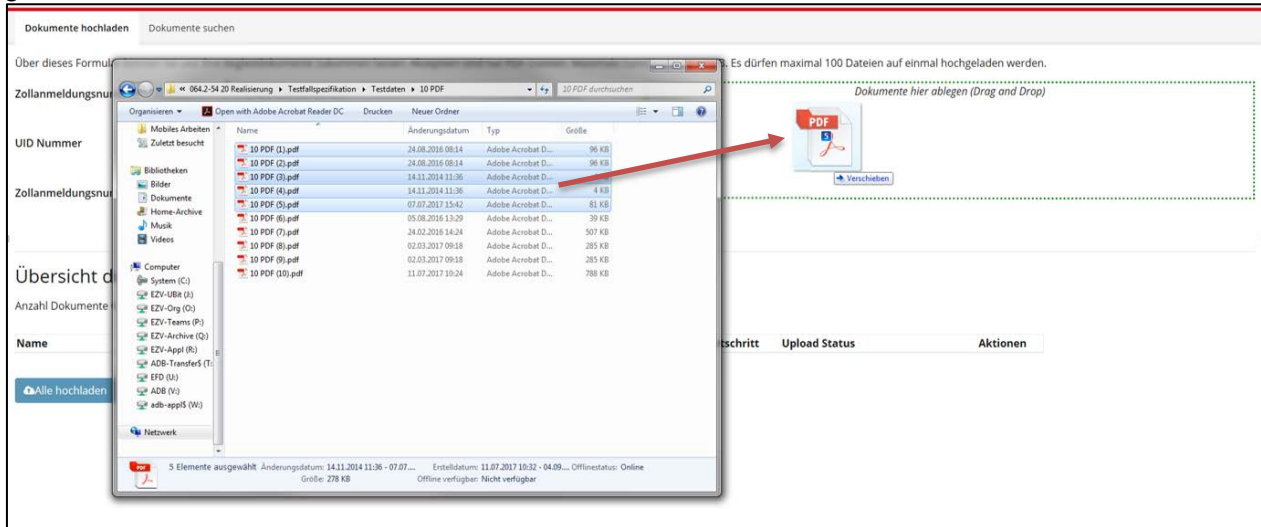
Dokumente hochladen Dokumente suchen

Über dieses Formul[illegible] . Es dürfen maximal 100 Dateien auf einmal hochgeladen werden.

Zollanmeldungsnu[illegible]

UID Nummer

Zollanmeldungsnu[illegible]

« 064.2-54 20 Realisierung ▸ Testfallspezifikation ▸ Testdaten ▸ 10 PDF

10 PDF durchsuchen

Organisieren ▾ Open with Adobe Acrobat Reader DC Drucken Neuer Ordner

Mobiles Arbeiten
Zuletzt besucht
Bibliotheken
Bilder
Dokumente
Home-Archive
Musik
Videos
Computer
System (C:)
EZV-UBit (J:)
EZV-Org (O:)
EZV-Teams (P:)
EZV-Archive (Q:)
EZV-Appl (R:)
ADB-Transfer$ (T:
EFD (U:)
ADB (V:)
adb-appl$ (W:)
Netzwerk

| Name | Änderungsdatum | Typ | Größe |
|---|---|---|---|
| 10 PDF (1).pdf | 24.08.2016 08:14 | Adobe Acrobat D... | 96 KB |
| 10 PDF (2).pdf | 24.08.2016 08:14 | Adobe Acrobat D... | 96 KB |
| 10 PDF (3).pdf | 14.11.2014 11:36 | Adobe Acrobat D... | |
| 10 PDF (4).pdf | 14.11.2014 11:36 | Adobe Acrobat D... | 4 KB |
| 10 PDF (5).pdf | 07.07.2017 15:42 | Adobe Acrobat D... | 81 KB |
| 10 PDF (6).pdf | 05.08.2016 13:29 | Adobe Acrobat D... | 39 KB |
| 10 PDF (7).pdf | 24.02.2016 14:24 | Adobe Acrobat D... | 507 KB |
| 10 PDF (8).pdf | 02.03.2017 09:18 | Adobe Acrobat D... | 285 KB |
| 10 PDF (9).pdf | 02.03.2017 09:18 | Adobe Acrobat D... | 285 KB |
| 10 PDF (10).pdf | 11.07.2017 10:24 | Adobe Acrobat D... | 788 KB |

5 Elemente ausgewählt Änderungsdatum: 14.11.2014 11:36 - 07.07.... Erstelldatum: 11.07.2017 10:32 - 04.09.... Offlinestatus: Online
Größe: 278 KB Offline verfügbar: Nicht verfügbar

Dokumente hier ablegen (Drag and Drop)

PDF
5
Verschieben

Übersicht d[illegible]

Anzahl Dokumente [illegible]

Name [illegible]tschritt Upload Status Aktionen

Alle hochladen